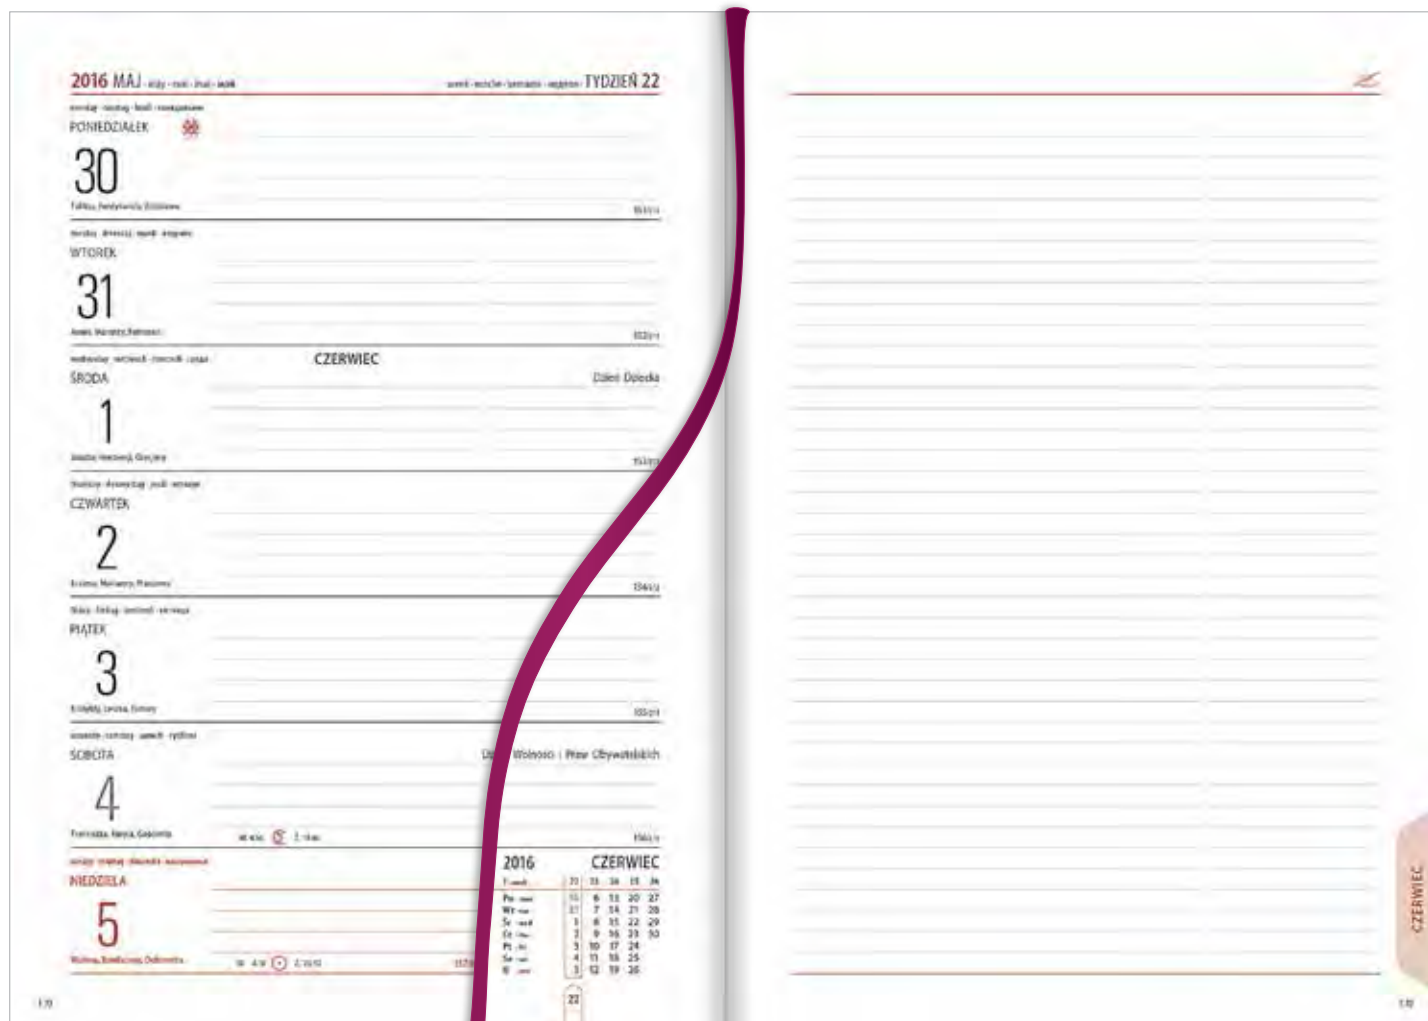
2016 MAJ

TYDZIEŃ 22

PONIEDZIAŁEK

30

WTOREK

31

CZERWIEC

ŚRODA

Dzień Dziecka

1

CZWARTEK

2

PIĄTEK

3

SOBOTA

Dz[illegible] Wolności i Praw Obywatelskich

4

NIEDZIELA

5

2016 CZERWIEC

| | 22 | 23 | 24 | 25 | 26 |
|---|---|---|---|---|---|
| Pn | | 6 | 13 | 20 | 27 |
| Wt | | 7 | 14 | 21 | 28 |
| Śr | 1 | 8 | 15 | 22 | 29 |
| Cz | 2 | 9 | 16 | 23 | 30 |
| Pt | 3 | 10 | 17 | 24 | |
| So | 4 | 11 | 18 | 25 | |
| N | 5 | 12 | 19 | 26 | |

22

CZERWIEC